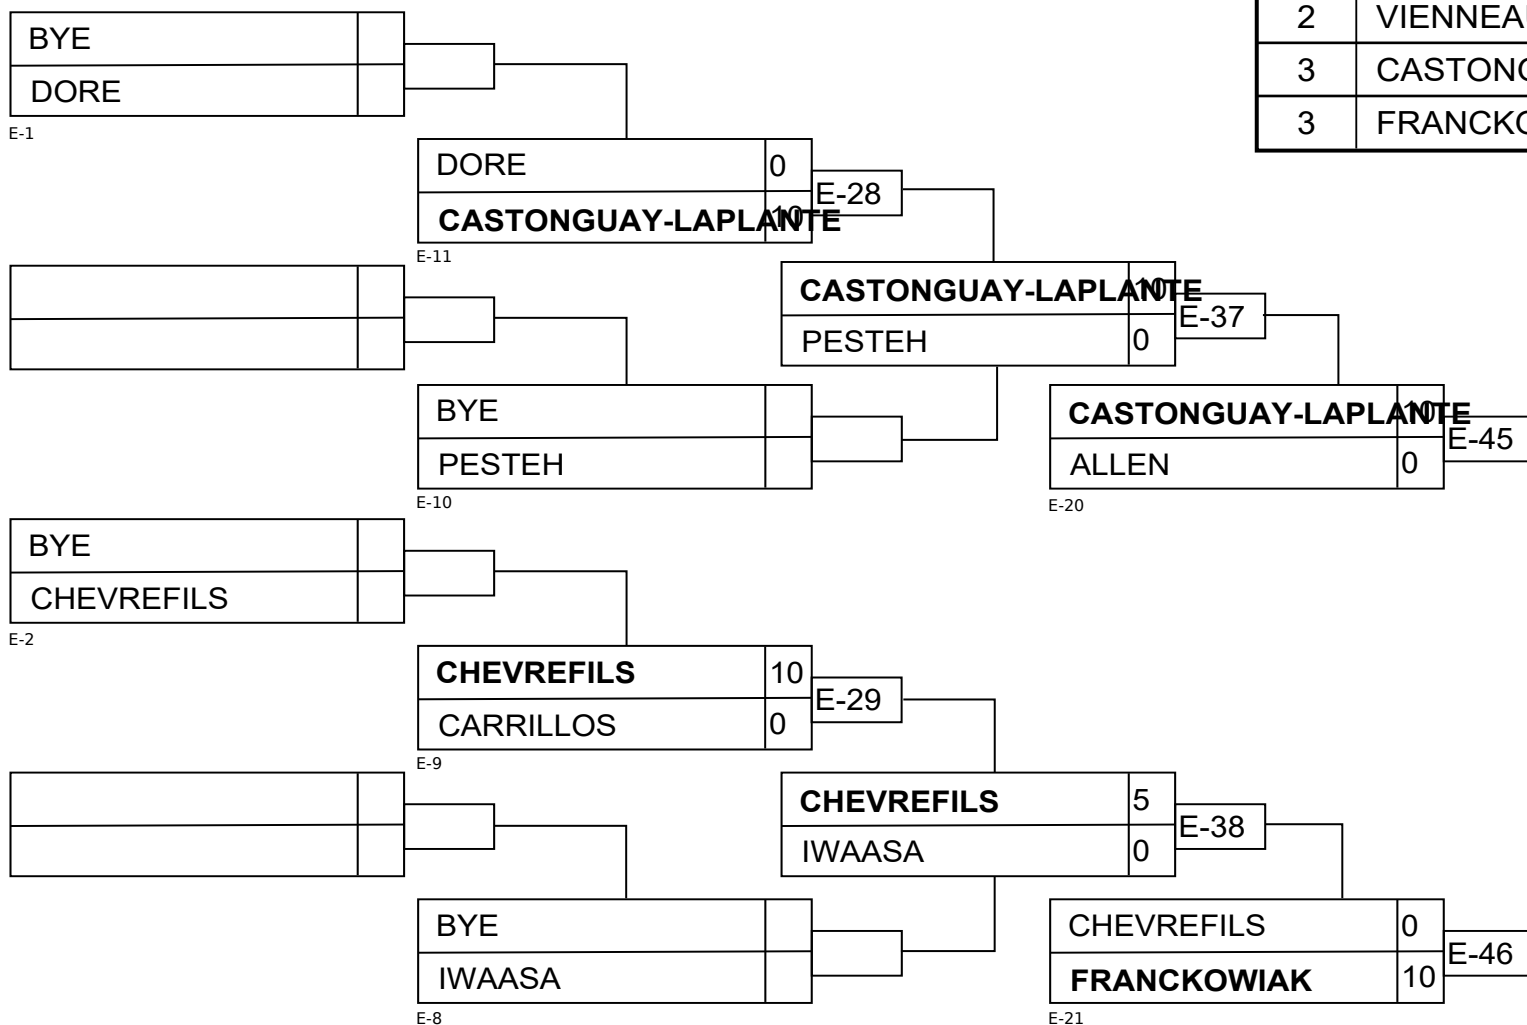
| 2 | VIENNEA |
|---|---|
| 3 | CASTONG |
| 3 | FRANCKO |

BYE
DORE
E-1

DORE 0
CASTONGUAY-LAPLANTE 10
E-11
E-28

CASTONGUAY-LAPLANTE 10
PESTEH 0
E-37

BYE
PESTEH
E-10

CASTONGUAY-LAPLANTE 10
ALLEN 0
E-20
E-45

BYE
CHEVREFILS
E-2

CHEVREFILS 10
CARRILLOS 0
E-9
E-29

CHEVREFILS 5
IWAASA 0
E-38

BYE
IWAASA
E-8

CHEVREFILS 0
FRANCKOWIAK 10
E-21
E-46